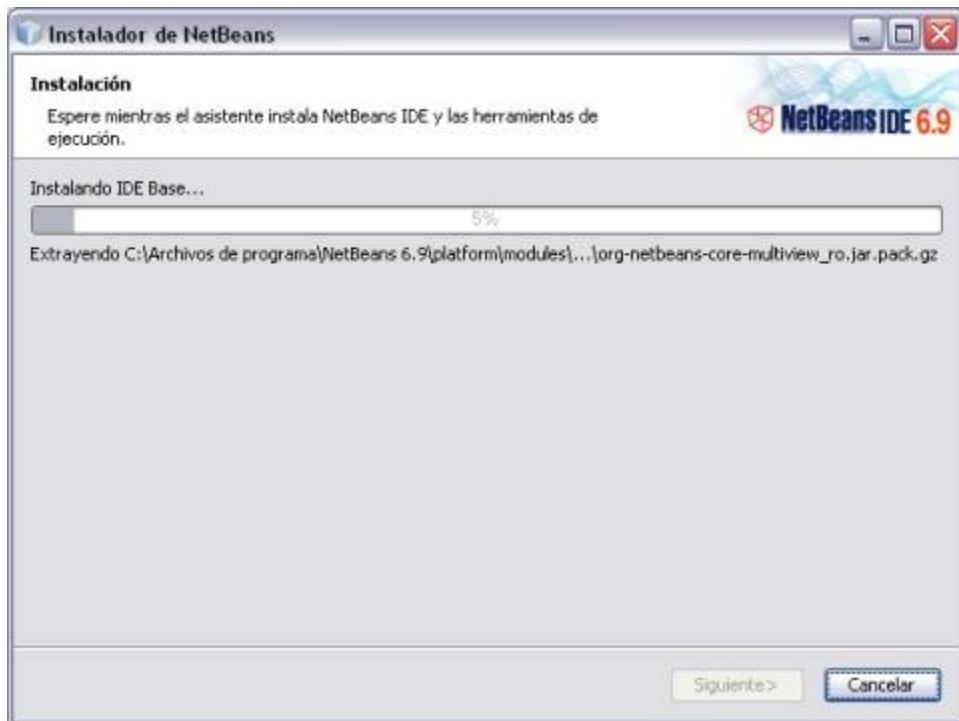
Instalador de NetBeans

Instalación

Espere mientras el asistente instala NetBeans IDE y las herramientas de ejecución.

NetBeans IDE 6.9

Instalando IDE Base...

5%

Extrayendo C:\Archivos de programa\NetBeans 6.9\platform\modules\...\org-netbeans-core-multiview_ro.jar.pack.gz

Siguiente>

Cancelar